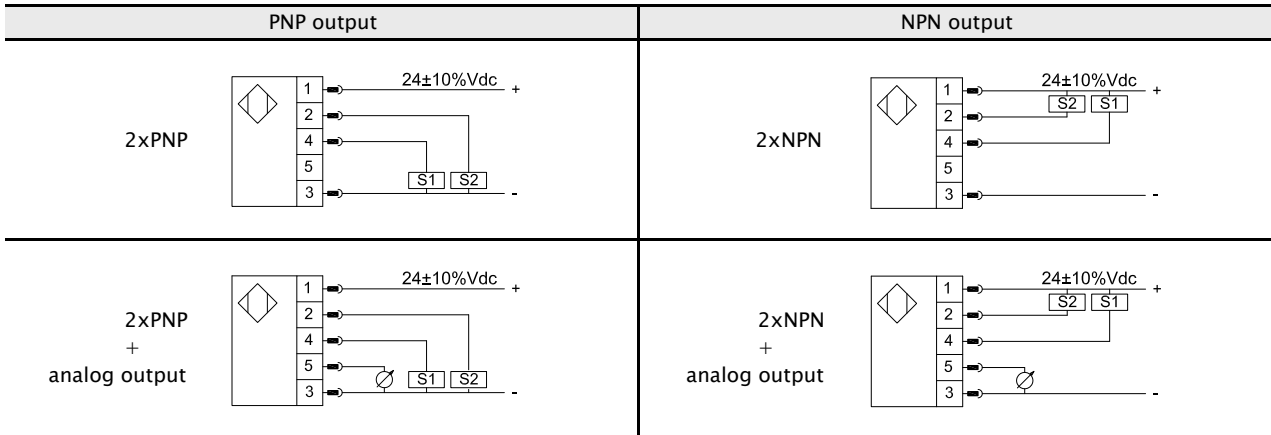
| PNP output | NPN output |
|---|---|
| 2xPNP<br>1 2 4 5 3<br>24±10%Vdc +<br>S1 S2<br>- | 2xNPN<br>1 2 4 5 3<br>24±10%Vdc +<br>S2 S1<br>- |
| 2xPNP + analog output<br>1 2 4 5 3<br>24±10%Vdc +<br>S1 S2<br>- | 2xNPN + analog output<br>1 2 4 5 3<br>24±10%Vdc +<br>S2 S1<br>- |